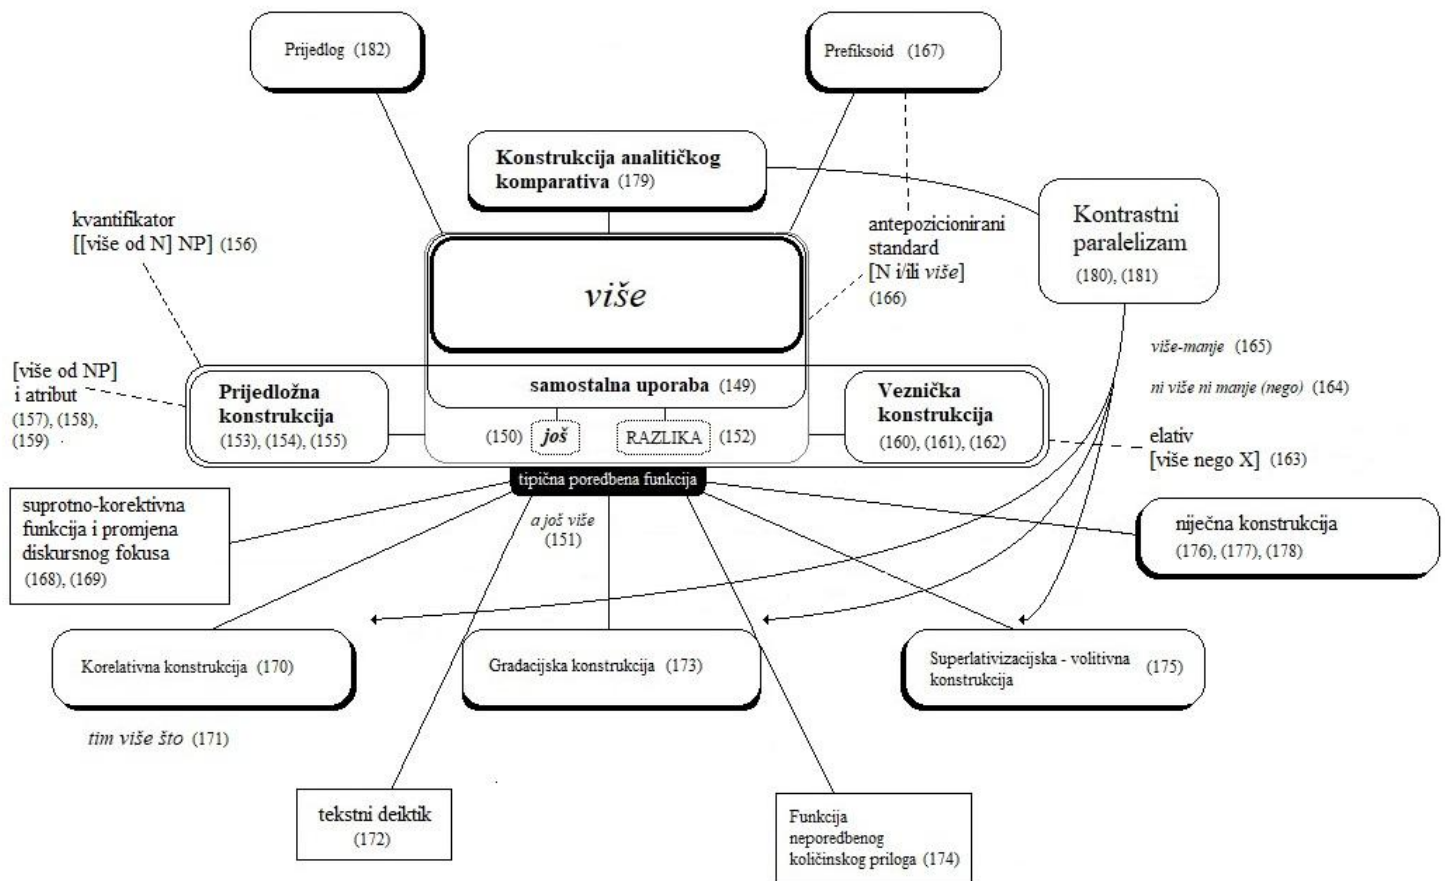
Prijedlog (182)

Prefiksoid (167)

Konstrukcija analitičkog komparativa (179)

kvantifikator
[[više od N] NP] (156)

antepozicionirani standard
[N i/ili više]
(166)

Kontrastni paralelizam
(180), (181)

više

samostalna uporaba (149)

[više od NP]
i atribut
(157), (158), (159)

Prijedložna konstrukcija
(153), (154), (155)

(150) još

RAZLIKA (152)

Veznička konstrukcija
(160), (161), (162)

više-manje (165)

ni više ni manje (nego) (164)

elativ
[više nego X] (163)

tipična poredbena funkcija

suprotno-korektivna funkcija i promjena diskursnog fokusa
(168), (169)

a još više
(151)

niječna konstrukcija
(176), (177), (178)

Korelativna konstrukcija (170)

Gradacijska konstrukcija (173)

Superlativizacijska - volitivna konstrukcija (175)

tim više što (171)

tekstni deiktik
(172)

Funkcija neporedbenog količinskog priloga (174)